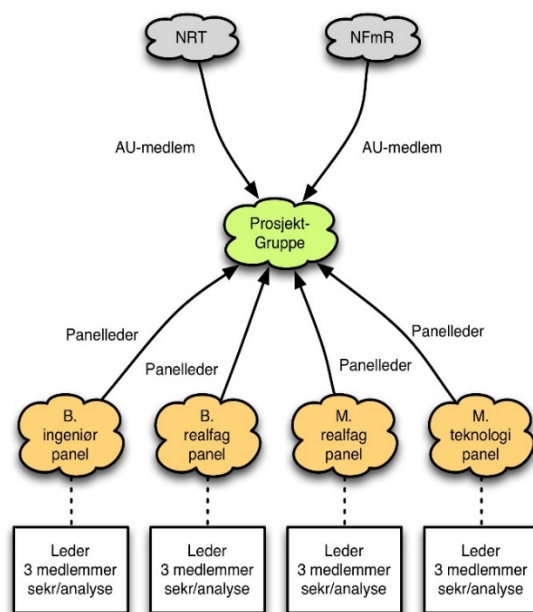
NRT

NFmR

AU-medlem

AU-medlem

Prosjekt-Gruppe

Panelleder

Panelleder

Panelleder

Panelleder

B. ingeniør panel

B. realfag panel

M. realfag panel

M. teknologi panel

Leder 3 medlemmer sekr/analyse

Leder 3 medlemmer sekr/analyse

Leder 3 medlemmer sekr/analyse

Leder 3 medlemmer sekr/analyse